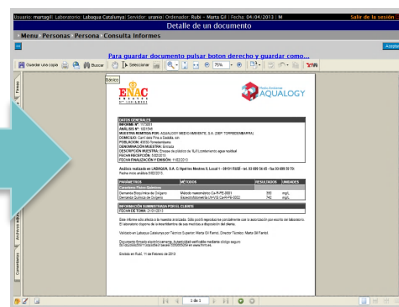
Usuario: martagil Laboratorio: Labaqua Catalunya Servidor: usuario Ordenador: Rubi – Marta Gil Fecha: 04/04/2013 N Salir de la sesión

Detalle de un documento

Menu Personas Persona Consulta Informes

Para guardar documento pulsar boton derecho y guardar como...

Guardar una copia Buscar Seleccionar 70%

ENAC

LABAQUA AQUALOGY

DATOS GENERALES

Análisis realizado en LABAQUA, S.A.

PARÁMETROS MÉTODOS RESULTADOS UNIDADES

Demanda Bioquímica de Oxígeno
Demanda Química de Oxígeno

INFORMACIÓN SUMINISTRADA POR EL CLIENTE